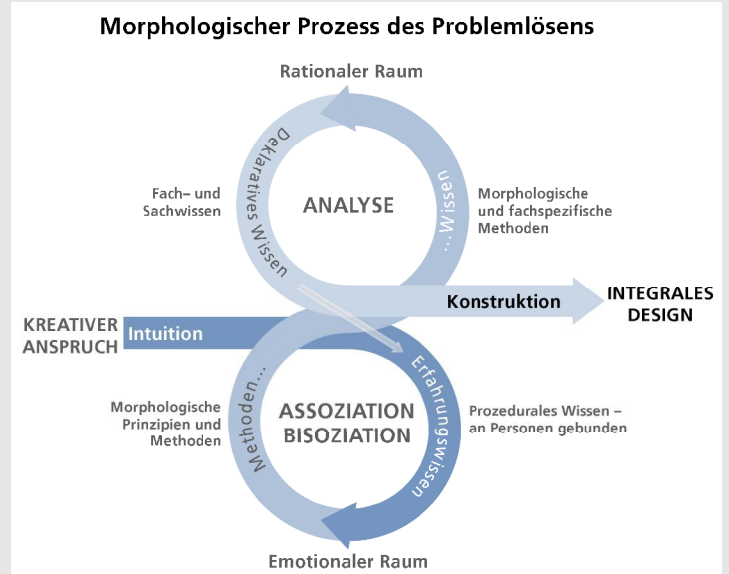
Morphologischer Prozess des Problemlösens

Rationaler Raum

Deklaratives Wissen

...Wissen

Fach– und Sachwissen

ANALYSE

Morphologische und fachspezifische Methoden

Konstruktion

INTEGRALES DESIGN

KREATIVER ANSPRUCH

Intuition

Erfahrungswissen

Methoden...

Morphologische Prinzipien und Methoden

ASSOZIATION BISOZIATION

Prozedurales Wissen – an Personen gebunden

Emotionaler Raum